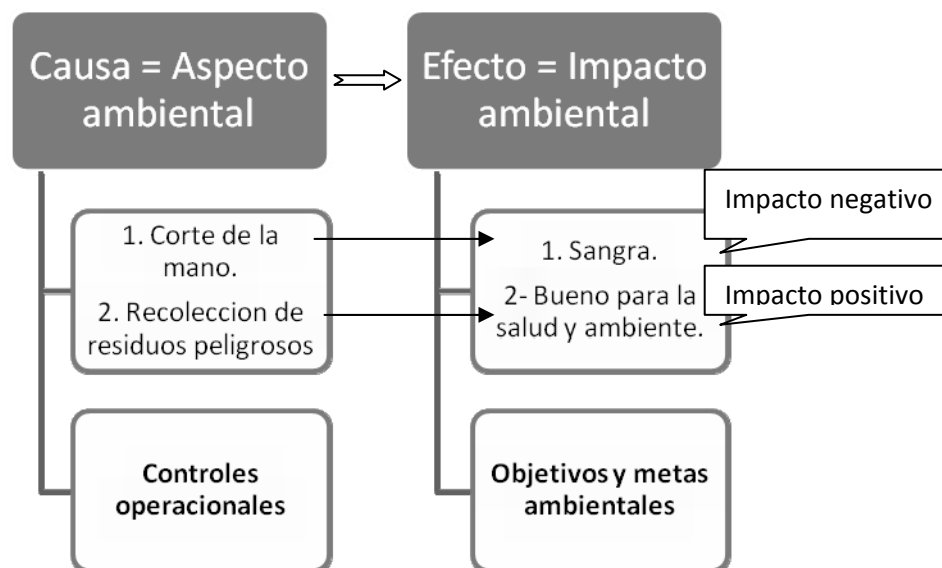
Causa = Aspecto ambiental

Efecto = Impacto ambiental

1. Corte de la mano.

2. Recoleccion de residuos peligrosos

1. Sangra.

2- Bueno para la salud y ambiente.

Impacto negativo

Impacto positivo

Controles operacionales

Objetivos y metas ambientales